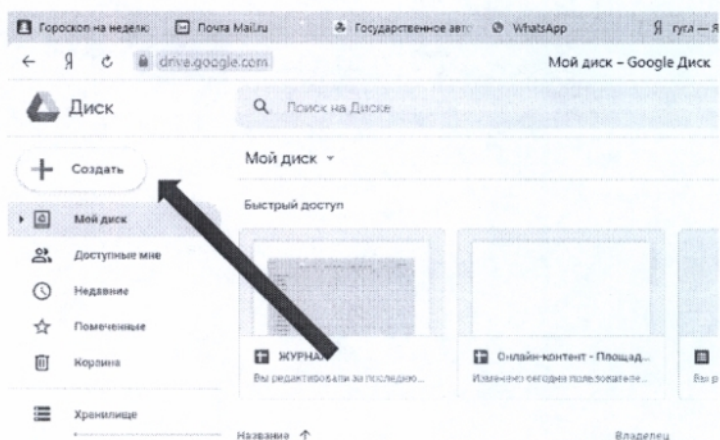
Гороскоп на неделю | Почта Mail.ru | Государственное авто | WhatsApp | Я гугл — Я

Я drive.google.com Мой диск – Google Диск

Диск

Поиск на Диске

Создать

Мой диск

Быстрый доступ

Мой диск

Доступные мне

Недавние

Помеченные

Корзина

ЖУРНА

Вы редактировали за последнюю...

Онлайн-контент - Площад...

Изменено сегодня пользовател...

Вы р

Хранилище

Название ↑

Владелец